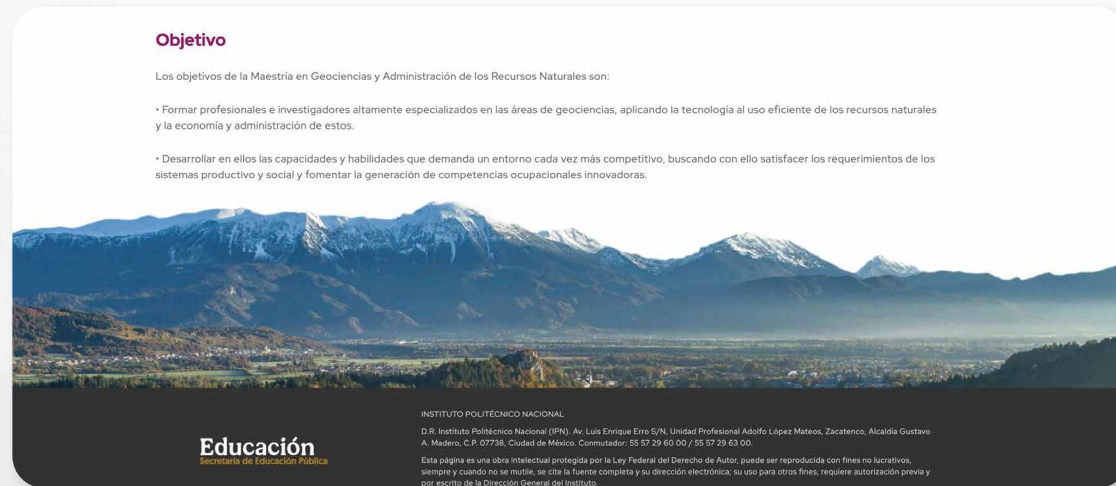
Objetivo

Los objetivos de la Maestría en Geociencias y Administración de los Recursos Naturales son:

• Formar profesionales e investigadores altamente especializados en las áreas de geociencias, aplicando la tecnología al uso eficiente de los recursos naturales y la economía y administración de estos.

• Desarrollar en ellos las capacidades y habilidades que demanda un entorno cada vez más competitivo, buscando con ello satisfacer los requerimientos de los sistemas productivo y social y fomentar la generación de competencias ocupacionales innovadoras.

Educación
Secretaría de Educación Pública

INSTITUTO POLITÉCNICO NACIONAL

D.R. Instituto Politécnico Nacional (IPN). Av. Luis Enrique Erro S/N, Unidad Profesional Adolfo López Mateos, Zacatenco, Alcaldía Gustavo A. Madero, C.P. 07738, Ciudad de México. Conmutador: 55 57 29 60 00 / 55 57 29 63 00.

Esta página es una obra intelectual protegida por la Ley Federal del Derecho de Autor, puede ser reproducida con fines no lucrativos, siempre y cuando no se mutile, se cite la fuente completa y su dirección electrónica; su uso para otros fines, requiere autorización previa y por escrito de la Dirección General del Instituto.